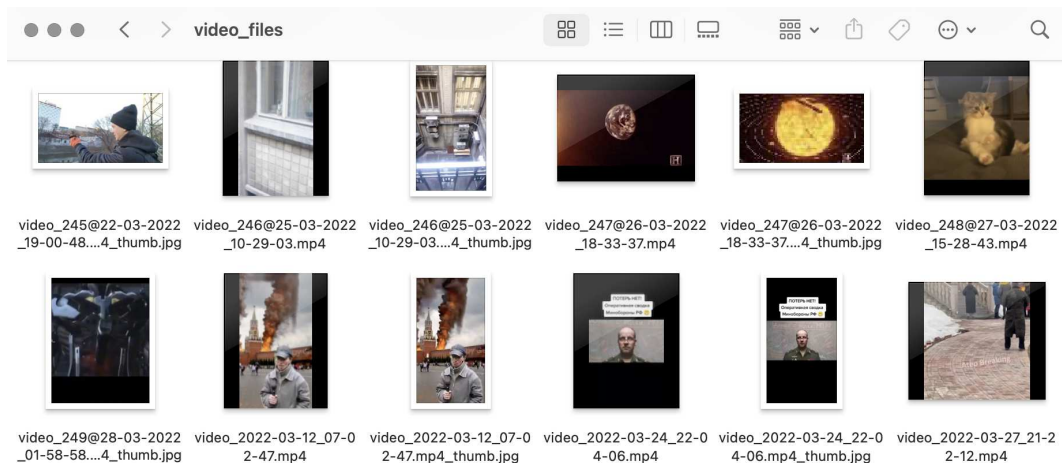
video_files

video_245@22-03-2022_19-00-48....4_thumb.jpg
video_246@25-03-2022_10-29-03.mp4
video_246@25-03-2022_10-29-03....4_thumb.jpg
video_247@26-03-2022_18-33-37.mp4
video_247@26-03-2022_18-33-37....4_thumb.jpg
video_248@27-03-2022_15-28-43.mp4

video_249@28-03-2022_01-58-58....4_thumb.jpg
video_2022-03-12_07-02-47.mp4
video_2022-03-12_07-02-47.mp4_thumb.jpg
ПОТЕРЬ НЕТ! Оперативная сводка Минобороны РФ
video_2022-03-24_22-04-06.mp4
ПОТЕРЬ НЕТ! Оперативная сводка Минобороны РФ
video_2022-03-24_22-04-06.mp4_thumb.jpg
video_2022-03-27_21-22-12.mp4